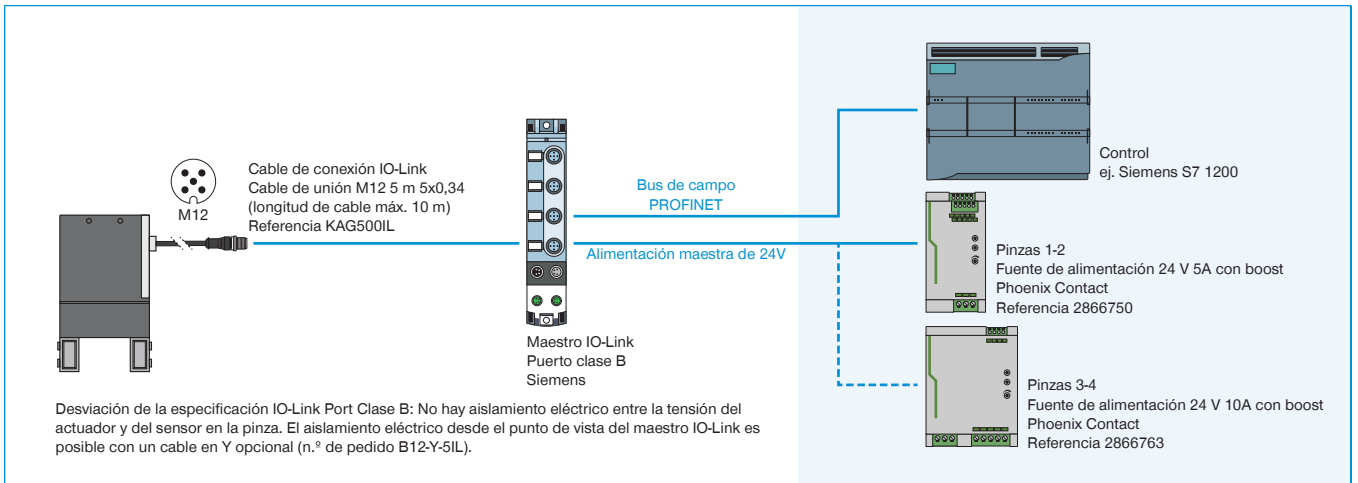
M12

Cable de conexión IO-Link
Cable de unión M12 5 m 5x0,34
(longitud de cable máx. 10 m)
Referencia KAG500IL

Maestro IO-Link
Puerto clase B
Siemens

Bus de campo
PROFINET

Alimentación maestra de 24V

Control
ej. Siemens S7 1200

Pinzas 1-2
Fuente de alimentación 24 V 5A con boost
Phoenix Contact
Referencia 2866750

Pinzas 3-4
Fuente de alimentación 24 V 10A con boost
Phoenix Contact
Referencia 2866763

Desviación de la especificación IO-Link Port Clase B: No hay aislamiento eléctrico entre la tensión del actuador y del sensor en la pinza. El aislamiento eléctrico desde el punto de vista del maestro IO-Link es posible con un cable en Y opcional (n.º de pedido B12-Y-5IL).